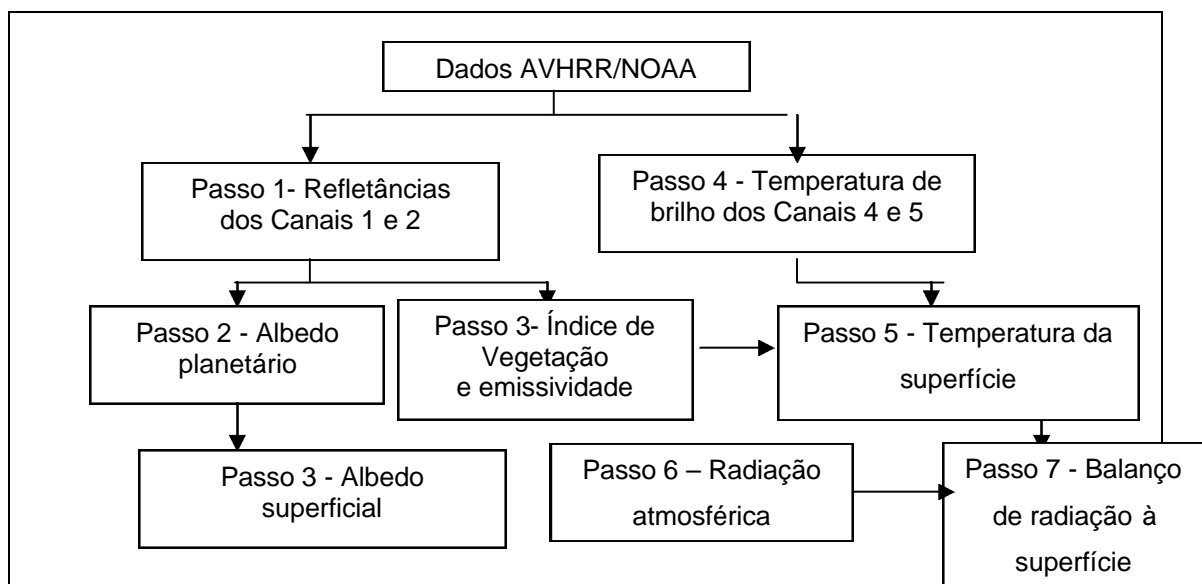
Dados AVHRR/NOAA

Passo 1- Refletâncias dos Canais 1 e 2

Passo 4 - Temperatura de brilho dos Canais 4 e 5

Passo 2 - Albedo planetário

Passo 3- Índice de Vegetação e emissividade

Passo 5 - Temperatura da superfície

Passo 3 - Albedo superficial

Passo 6 – Radiação atmosférica

Passo 7 - Balanço de radiação à superfície